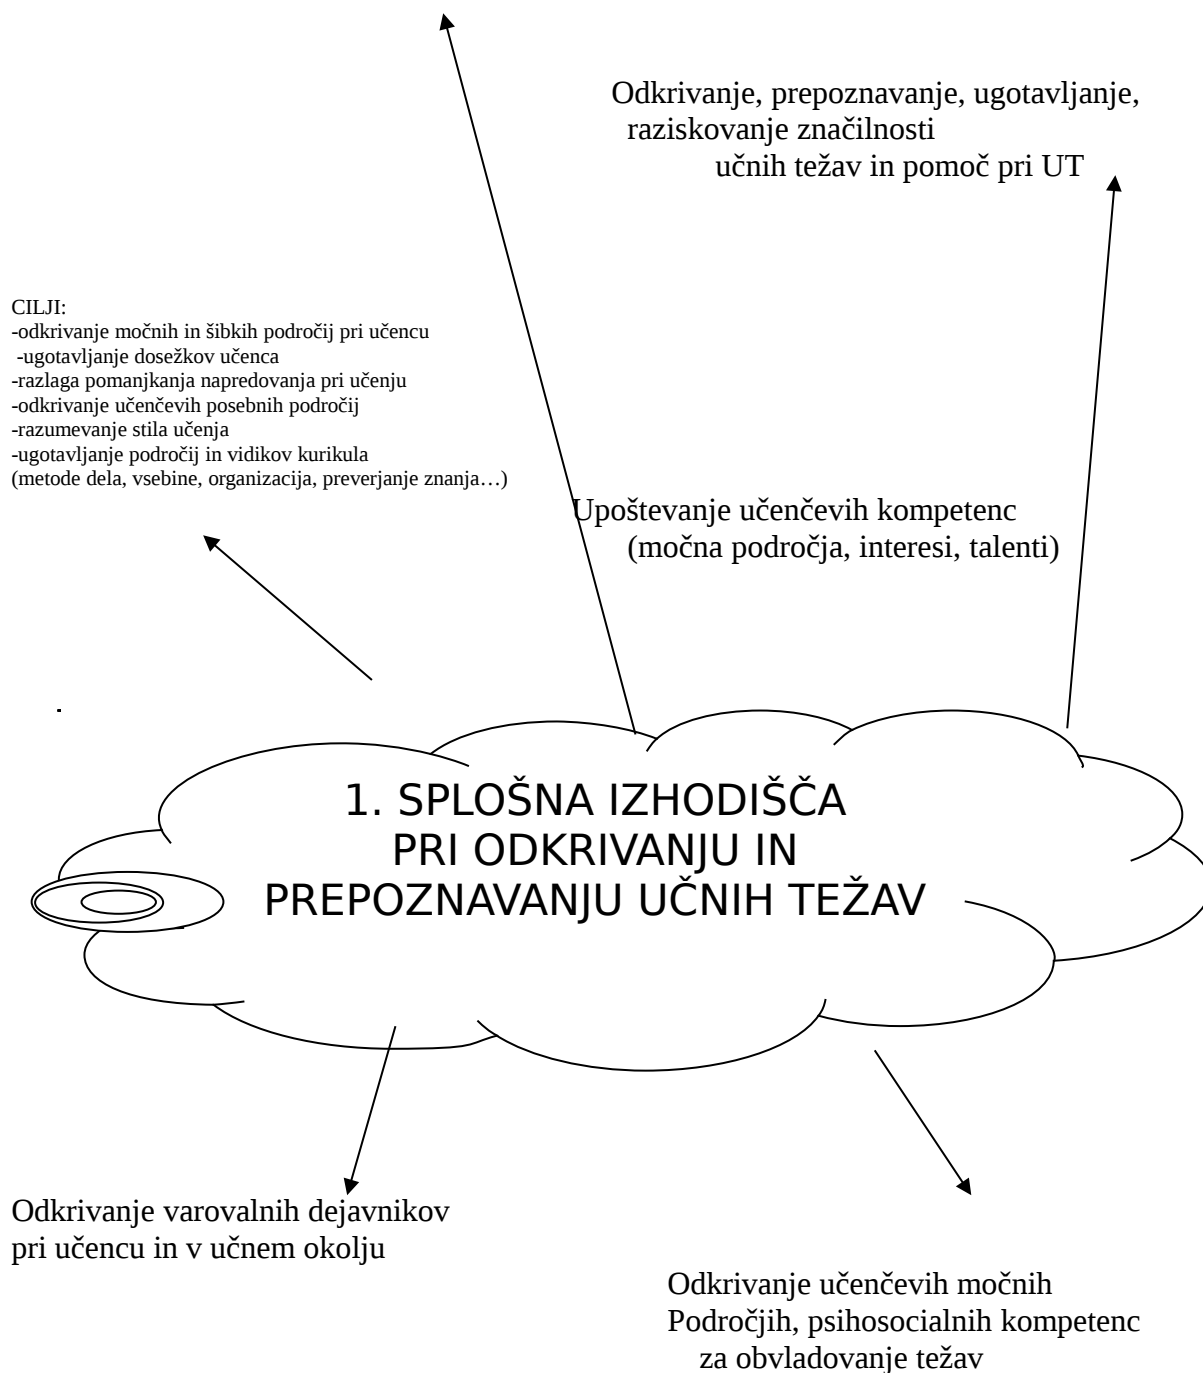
Odkrivanje, prepoznavanje, ugotavljanje, raziskovanje značilnosti učnih težav in pomoč pri UT

CILJI:
-odkrivanje močnih in šibkih področij pri učencu
-ugotavljanje dosežkov učenca
-razlaga pomanjkanja napredovanja pri učenju
-odkrivanje učenčevih posebnih področij
-razumevanje stila učenja
-ugotavljanje področij in vidikov kurikula
(metode dela, vsebine, organizacija, preverjanje znanja…)

Upoštevanje učenčevih kompetenc (močna področja, interesi, talenti)

1. SPLOŠNA IZHODIŠČA PRI ODKRIVANJU IN PREPOZNAVANJU UČNIH TEŽAV

Odkrivanje varovalnih dejavnikov pri učencu in v učnem okolju

Odkrivanje učenčevih močnih Področjih, psihosocialnih kompetenc za obvladovanje težav